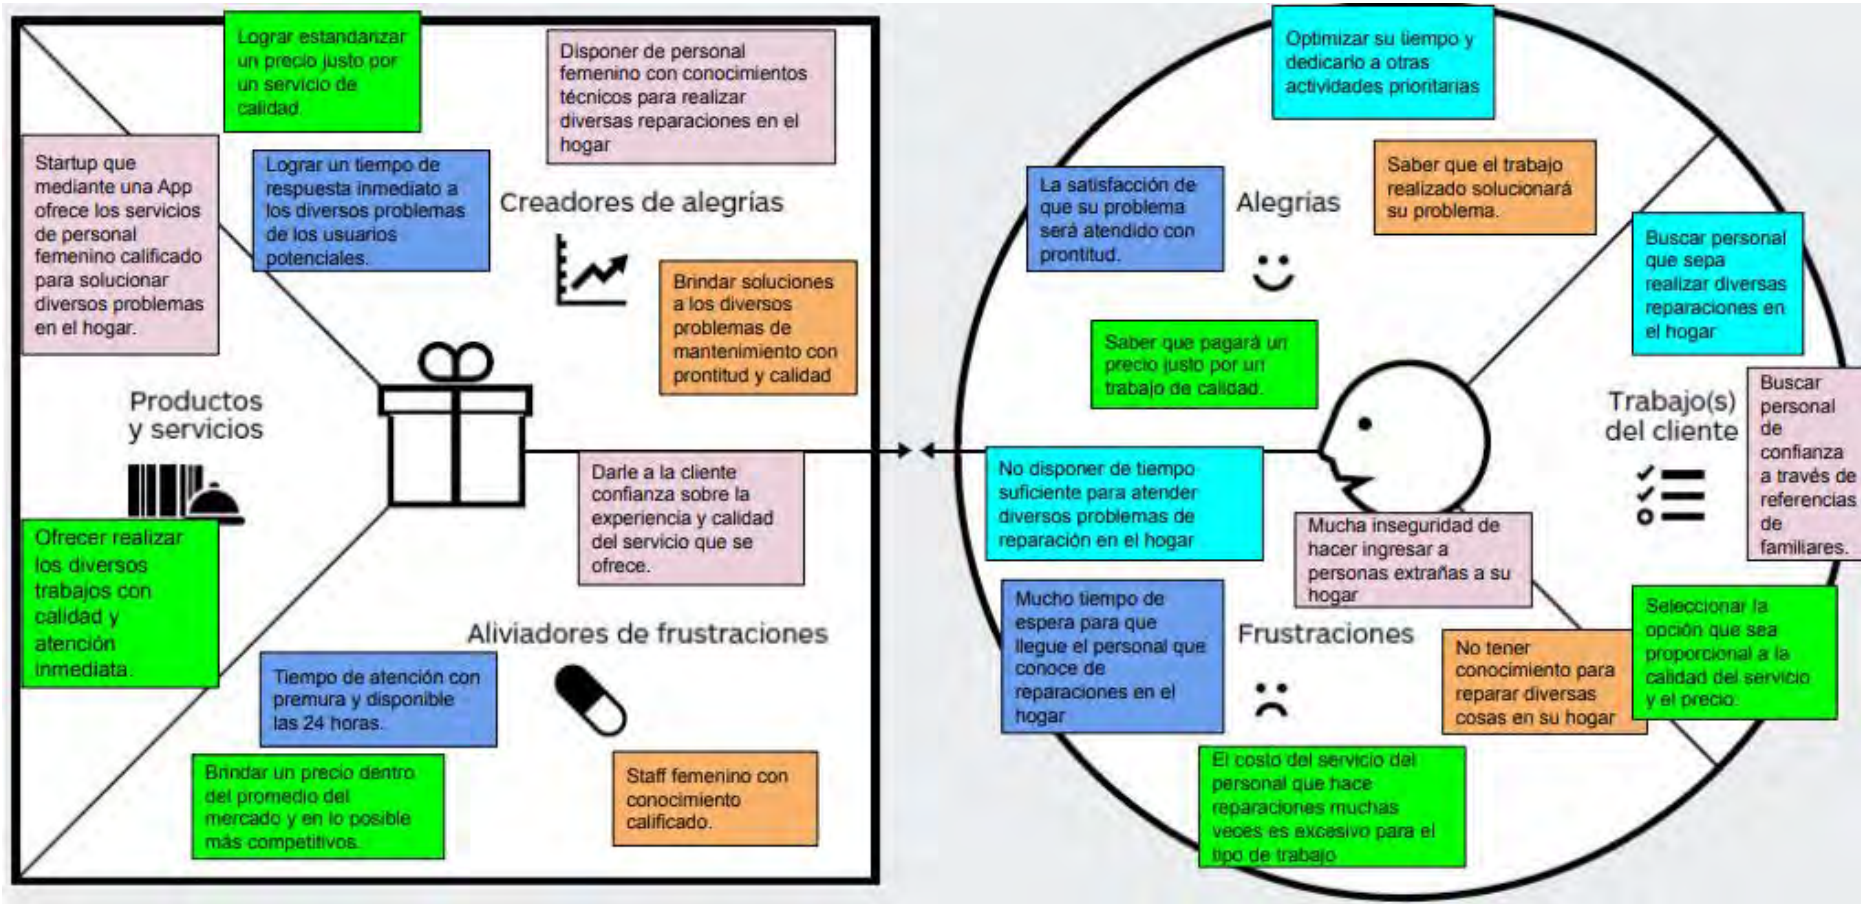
Lograr estandarizar un precio justo por un servicio de calidad

Disponer de personal femenino con conocimientos técnicos para realizar diversas reparaciones en el hogar

Startup que mediante una App ofrece los servicios de personal femenino calificado para solucionar diversos problemas en el hogar.

Lograr un tiempo de respuesta inmediato a los diversos problemas de los usuarios potenciales.

Creadores de alegrías

Brindar soluciones a los diversos problemas de mantenimiento con prontitud y calidad

Productos y servicios

Ofrecer realizar los diversos trabajos con calidad y atención inmediata.

Darle a la cliente confianza sobre la experiencia y calidad del servicio que se ofrece.

Aliviadores de frustraciones

Tiempo de atención con premura y disponible las 24 horas.

Brindar un precio dentro del promedio del mercado y en lo posible más competitivos.

Staff femenino con conocimiento calificado.

Optimizar su tiempo y dedicarlo a otras actividades prioritarias

La satisfacción de que su problema será atendido con prontitud.

Alegrías

Saber que el trabajo realizado solucionará su problema.

Buscar personal que sepa realizar diversas reparaciones en el hogar

Saber que pagará un precio justo por un trabajo de calidad.

Trabajo(s) del cliente

Buscar personal de confianza a través de referencias de familiares.

No disponer de tiempo suficiente para atender diversos problemas de reparación en el hogar

Mucha inseguridad de hacer ingresar a personas extrañas a su hogar

Mucho tiempo de espera para que llegue el personal que conoce de reparaciones en el hogar

Frustraciones

No tener conocimiento para reparar diversas cosas en su hogar

Seleccionar la opción que sea proporcional a la calidad del servicio y el precio.

El costo del servicio del personal que hace reparaciones muchas veces es excesivo para el tipo de trabajo